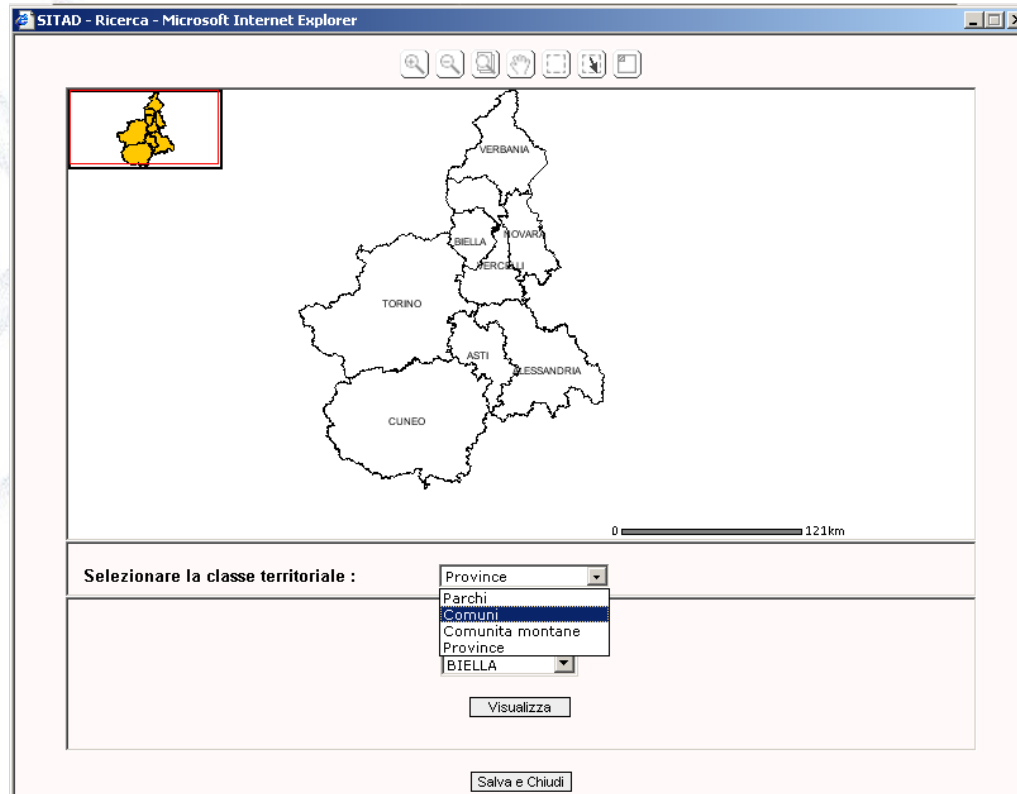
SITAD - Ricerca - Microsoft Internet Explorer

VERBANIA
BIELLA
NOVARA
VERCELLI
TORINO
ASTI
ALESSANDRIA
CUNEO

0 121km

Selezionare la classe territoriale :
Province
Parchi
Comuni
Comunita montane
Province
BIELLA

Visualizza

Salva e Chiudi